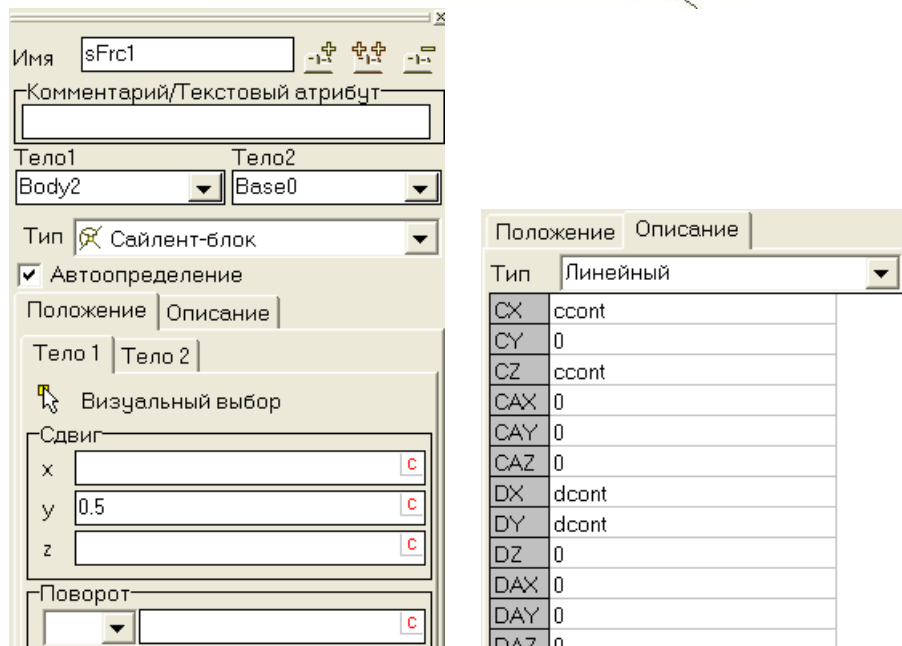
Имя sFrc1

Комментарий/Текстовый атрибут

Тело1
Body2

Тело2
Base0

Тип Сайлент-блок

Автоопределение

Положение | Описание

Тело 1 | Тело 2

Визуальный выбор

Сдвиг

x c

y 0.5 c

z c

Поворот

c

Положение | Описание

Тип Линейный

| | |
|---|---|
| CX | ccont |
| CY | 0 |
| CZ | ccont |
| CAX | 0 |
| CAY | 0 |
| CAZ | 0 |
| DX | dcont |
| DY | dcont |
| DZ | 0 |
| DAX | 0 |
| DAY | 0 |
| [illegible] | 0 |